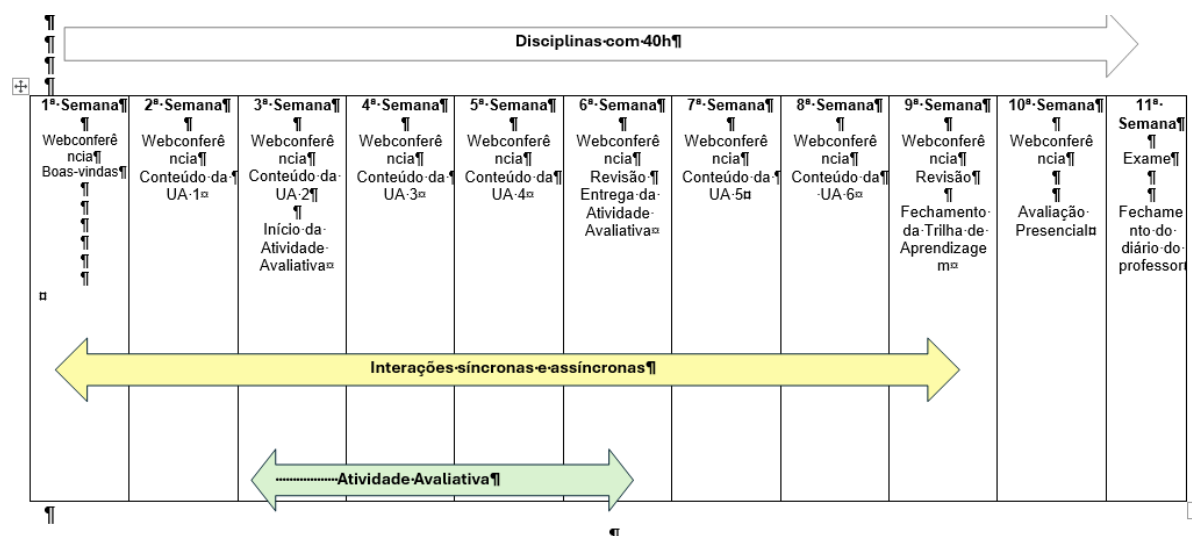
Disciplinas com 40h

| 1ª Semana | 2ª Semana | 3ª Semana | 4ª Semana | 5ª Semana | 6ª Semana | 7ª Semana | 8ª Semana | 9ª Semana | 10ª Semana | 11ª Semana |
|---|---|---|---|---|---|---|---|---|---|---|
| Webconferência Boas-vindas | Webconferência Conteúdo da UA 1 | Webconferência Conteúdo da UA 2 Início da Atividade Avaliativa | Webconferência Conteúdo da UA 3 | Webconferência Conteúdo da UA 4 | Webconferência Revisão Entrega da Atividade Avaliativa | Webconferência Conteúdo da UA 5 | Webconferência Conteúdo da UA 6 | Webconferência Revisão Fechamento da Trilha de Aprendizagem | Webconferência Avaliação Presencial | Exame Fechamento do diário do professor |

Interações síncronas e assíncronas

Atividade Avaliativa